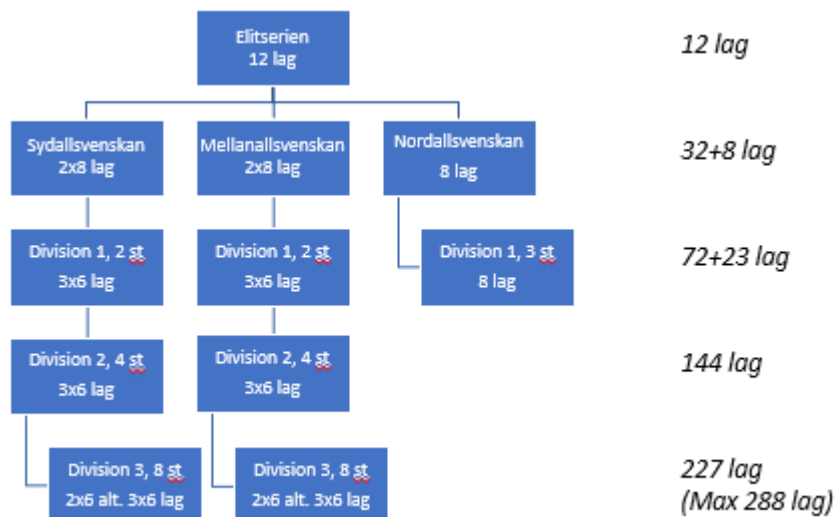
Elitserien
12 lag

12 lag

Sydallsvenskan
2x8 lag

Mellanallsvenskan
2x8 lag

Nordallsvenskan
8 lag

32+8 lag

Division 1, 2 st
3x6 lag

Division 1, 2 st
3x6 lag

Division 1, 3 st
8 lag

72+23 lag

Division 2, 4 st
3x6 lag

Division 2, 4 st
3x6 lag

144 lag

Division 3, 8 st
2x6 alt. 3x6 lag

Division 3, 8 st
2x6 alt. 3x6 lag

227 lag
(Max 288 lag)